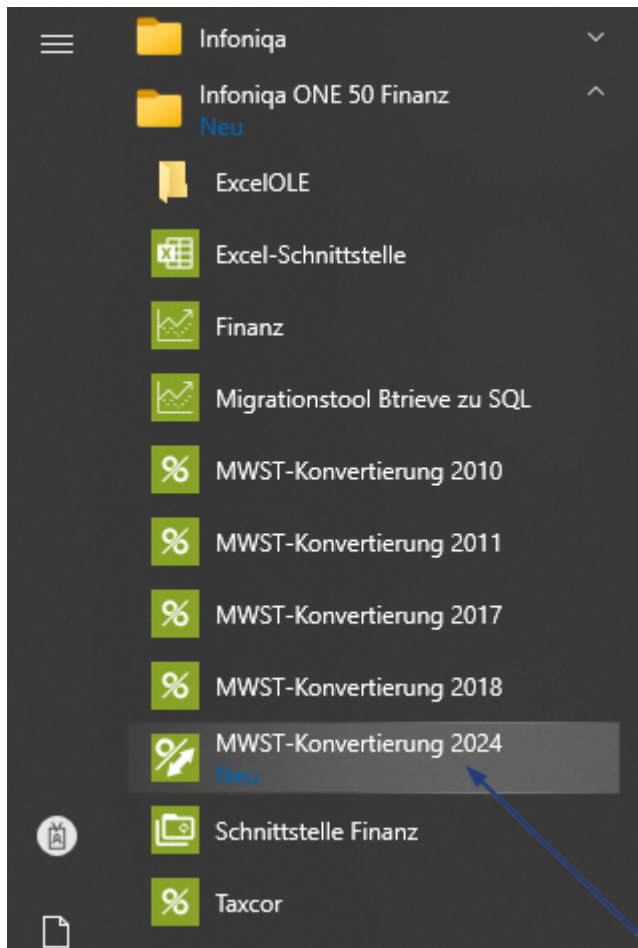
Infoniqa

Infoniqa ONE 50 Finanz
Neu

ExcelOLE

Excel-Schnittstelle

Finanz

Migrationstool Btrieve zu SQL

MWST-Konvertierung 2010

MWST-Konvertierung 2011

MWST-Konvertierung 2017

MWST-Konvertierung 2018

MWST-Konvertierung 2024
Neu

Schnittstelle Finanz

Taxcor